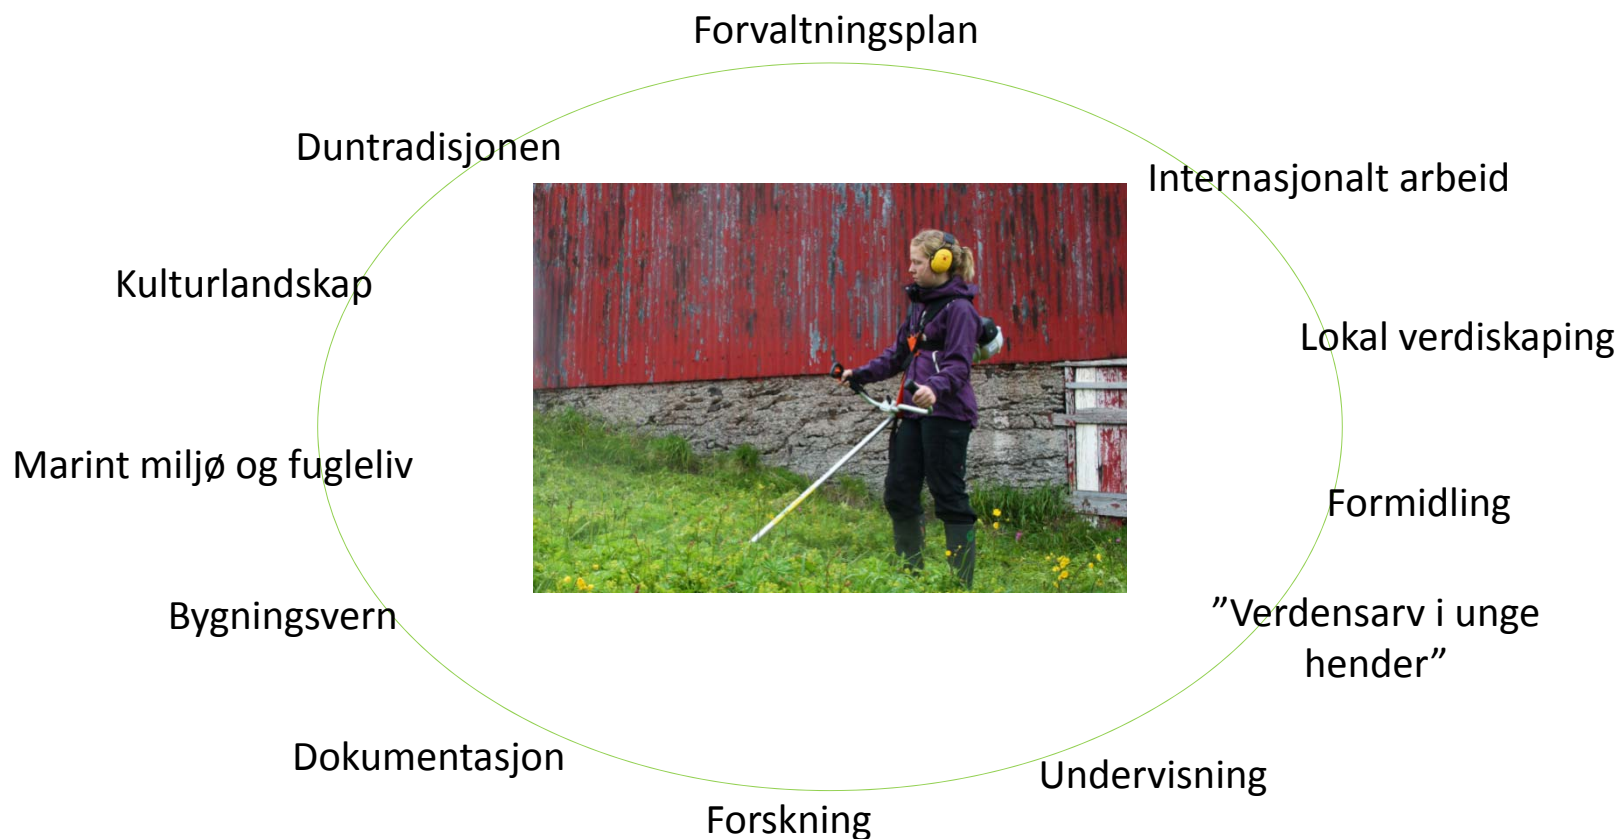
Forvaltningsplan

Duntradisjonen

Internasjonalt arbeid

Kulturlandskap

Lokal verdiskaping

Marint miljø og fugleliv

Formidling

Bygningsvern

”Verdensarv i unge hender”

Dokumentasjon

Undervisning

Forskning